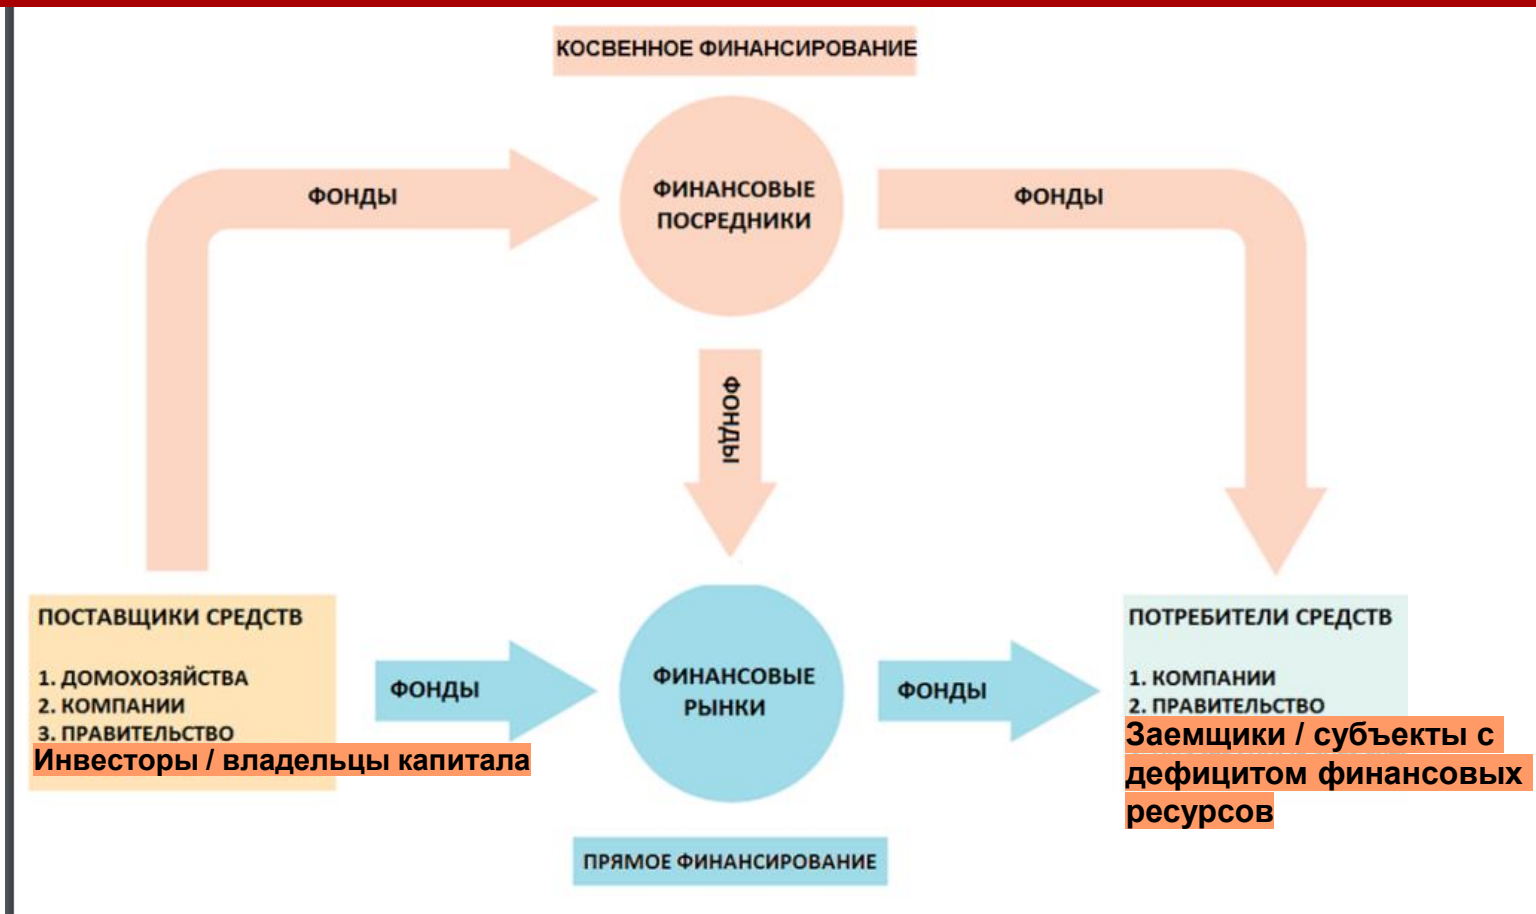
КОСВЕННОЕ ФИНАНСИРОВАНИЕ

ФОНДЫ

ФИНАНСОВЫЕ ПОСРЕДНИКИ

ФОНДЫ

ФОНДЫ

ПОСТАВЩИКИ СРЕДСТВ

1. ДОМОХОЗЯЙСТВА
2. КОМПАНИИ
3. ПРАВИТЕЛЬСТВО

Инвесторы / владельцы капитала

ФОНДЫ

ФИНАНСОВЫЕ РЫНКИ

ФОНДЫ

ПОТРЕБИТЕЛИ СРЕДСТВ

1. КОМПАНИИ
2. ПРАВИТЕЛЬСТВО

Заемщики / субъекты с дефицитом финансовых ресурсов

ПРЯМОЕ ФИНАНСИРОВАНИЕ